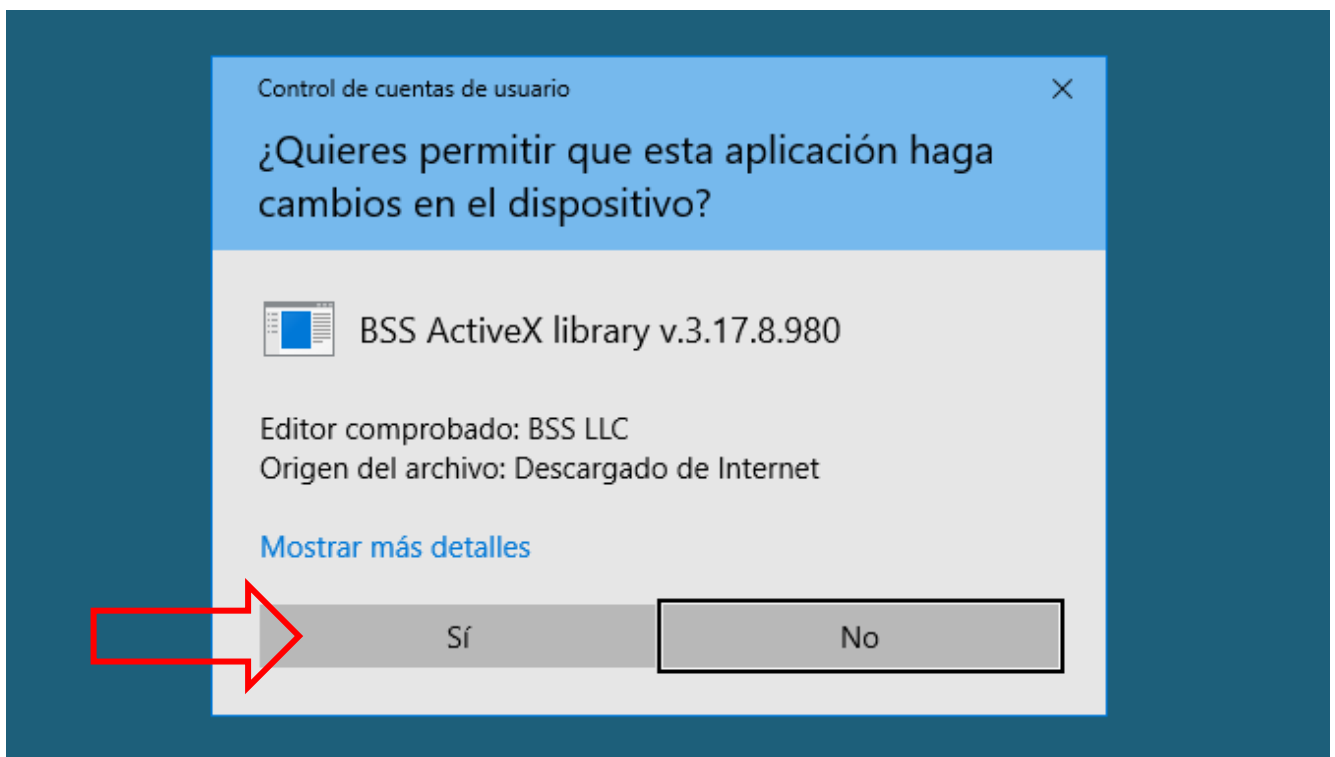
Control de cuentas de usuario

×

¿Quieres permitir que esta aplicación haga cambios en el dispositivo?

BSS ActiveX library v.3.17.8.980

Editor comprobado: BSS LLC
Origen del archivo: Descargado de Internet

Mostrar más detalles

Sí

No